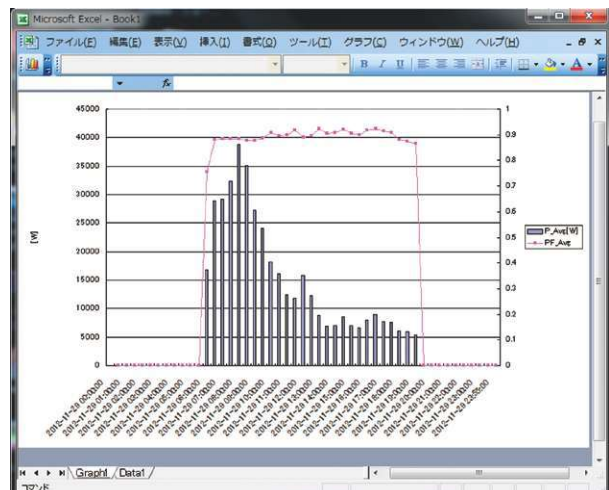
Microsoft Excel - Book1

ファイル(F) 編集(E) 表示(V) 挿入(I) 書式(O) ツール(T) グラフ(C) ウィンドウ(W) ヘルプ(H)

45000
40000
35000
30000
25000
20000
15000
10000
5000
0

1
0.9
0.8
0.7
0.6
0.5
0.4
0.3
0.2
0.1
0

[W]

P_Ave[W]
PF_Ave

2012-11-29 00:00:00
2012-11-29 01:00:00
2012-11-29 02:00:00
2012-11-29 03:00:00
2012-11-29 04:00:00
2012-11-29 05:00:00
2012-11-29 06:00:00
2012-11-29 07:00:00
2012-11-29 08:00:00
2012-11-29 09:00:00
2012-11-29 10:00:00
2012-11-29 11:00:00
2012-11-29 12:00:00
2012-11-29 13:00:00
2012-11-29 14:00:00
2012-11-29 15:00:00
2012-11-29 16:00:00
2012-11-29 17:00:00
2012-11-29 18:00:00
2012-11-29 19:00:00
2012-11-29 20:00:00
2012-11-29 21:00:00
2012-11-29 22:00:00
2012-11-29 23:00:00

Graph1 / Data1

コマンド